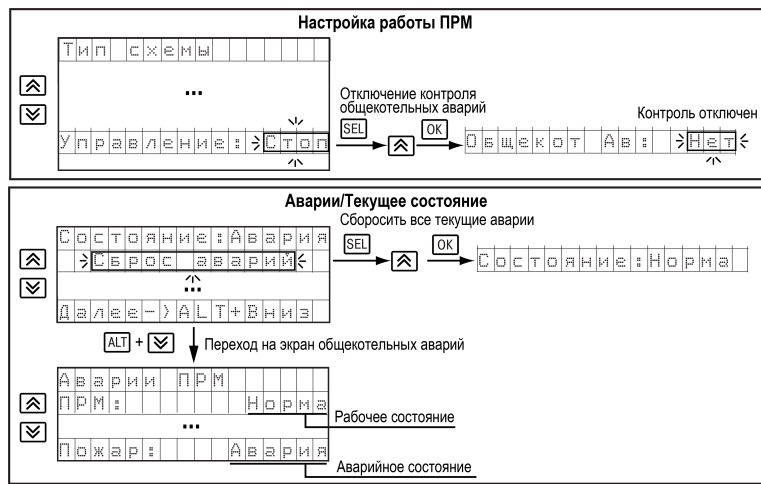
Настройка работы ПРМ

Тип схемы

...

Управление: >Стоп

Отключение контроля общекотельных аварий

SEL

OK

Общекот Ав: >Нет<

Контроль отключен

Аварии/Текущее состояние

Состояние:Авария

>Сброс аварий<

...

Далее->ALT+Вниз

Сбросить все текущие аварии

SEL

OK

Состояние:Норма

ALT +

Переход на экран общекотельных аварий

Аварии ПРМ

ПРМ: Норма

...

Пожар: Авария

Рабочее состояние

Аварийное состояние